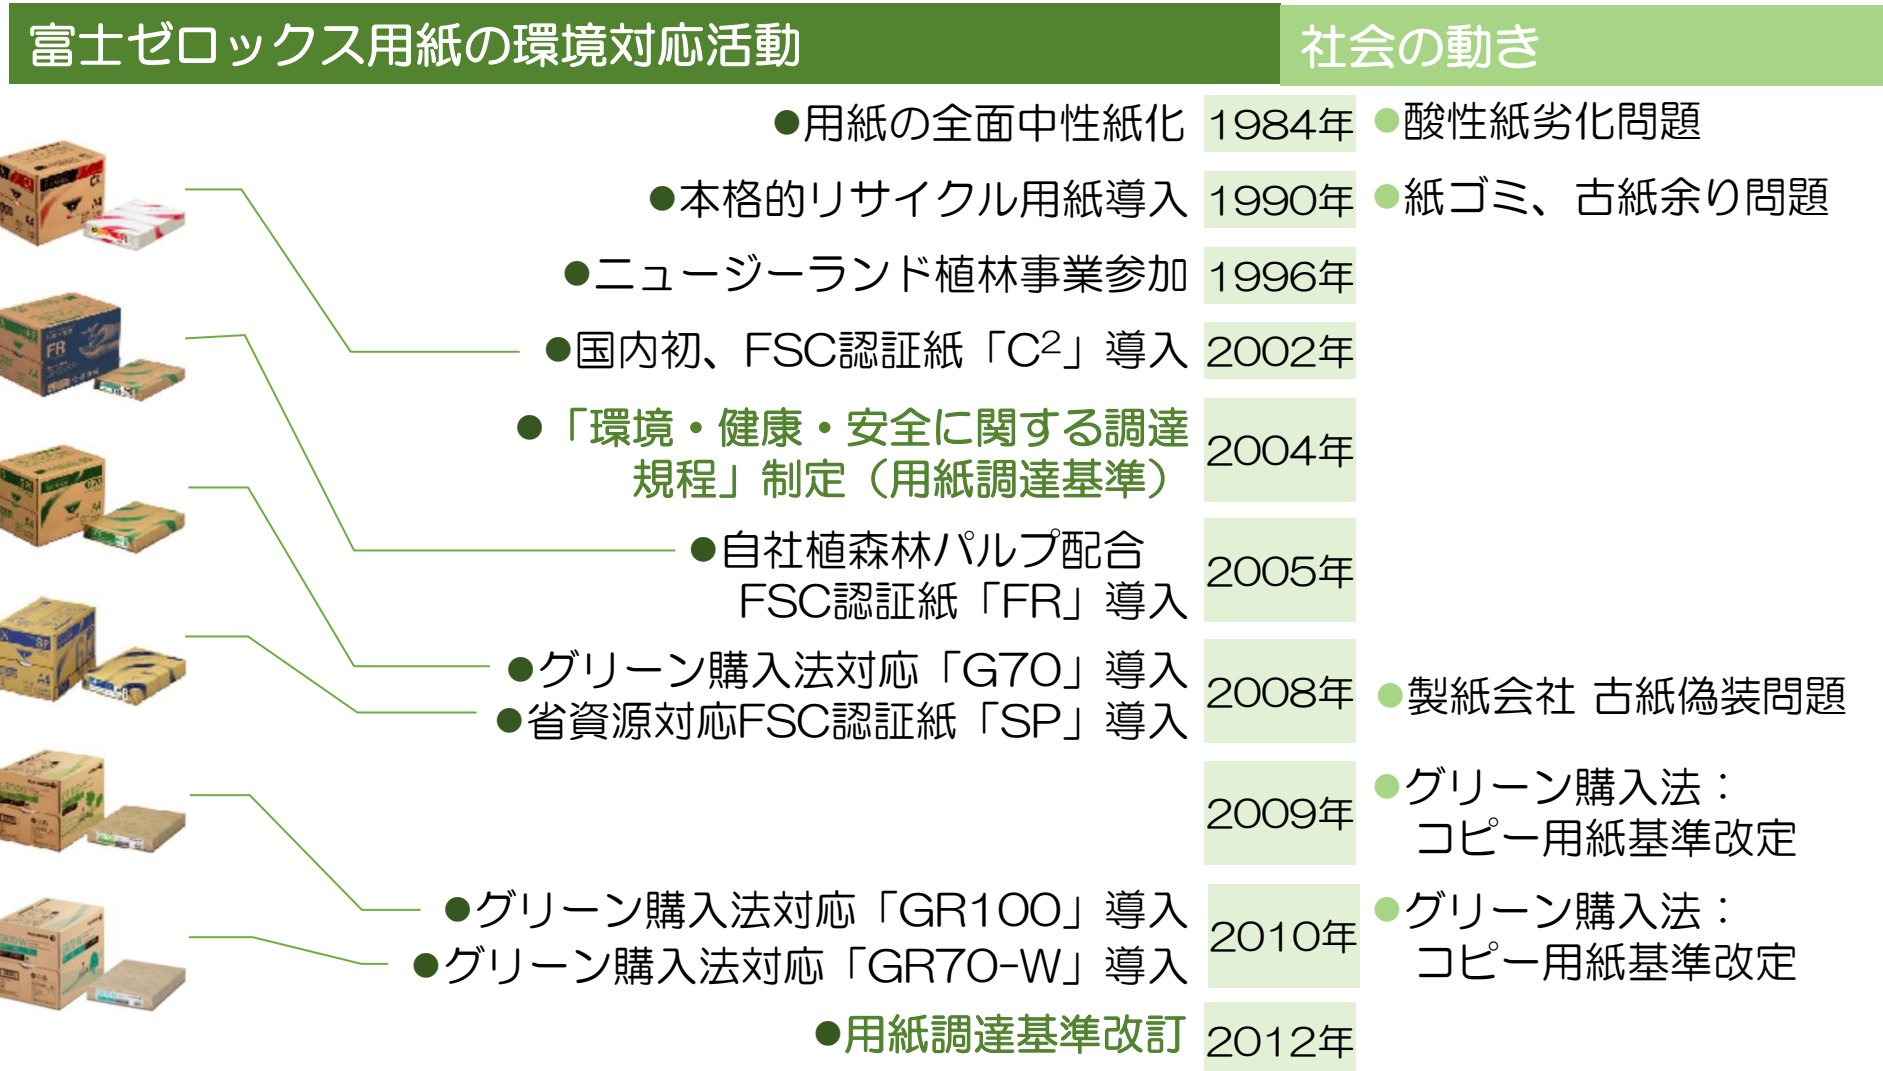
富士ゼロックス用紙の環境対応活動

社会の動き

●用紙の全面中性紙化 1984年 ●酸性紙劣化問題

●本格的リサイクル用紙導入 1990年 ●紙ゴミ、古紙余り問題

●ニュージーランド植林事業参加 1996年

●国内初、FSC認証紙「$C^2$」導入 2002年

●「環境・健康・安全に関する調達規程」制定（用紙調達基準） 2004年

●自社植森林パルプ配合 FSC認証紙「FR」導入 2005年

●グリーン購入法対応「G70」導入
●省資源対応FSC認証紙「SP」導入 2008年 ●製紙会社 古紙偽装問題

2009年 ●グリーン購入法：コピー用紙基準改定

●グリーン購入法対応「GR100」導入
●グリーン購入法対応「GR70-W」導入 2010年 ●グリーン購入法：コピー用紙基準改定

●用紙調達基準改訂 2012年